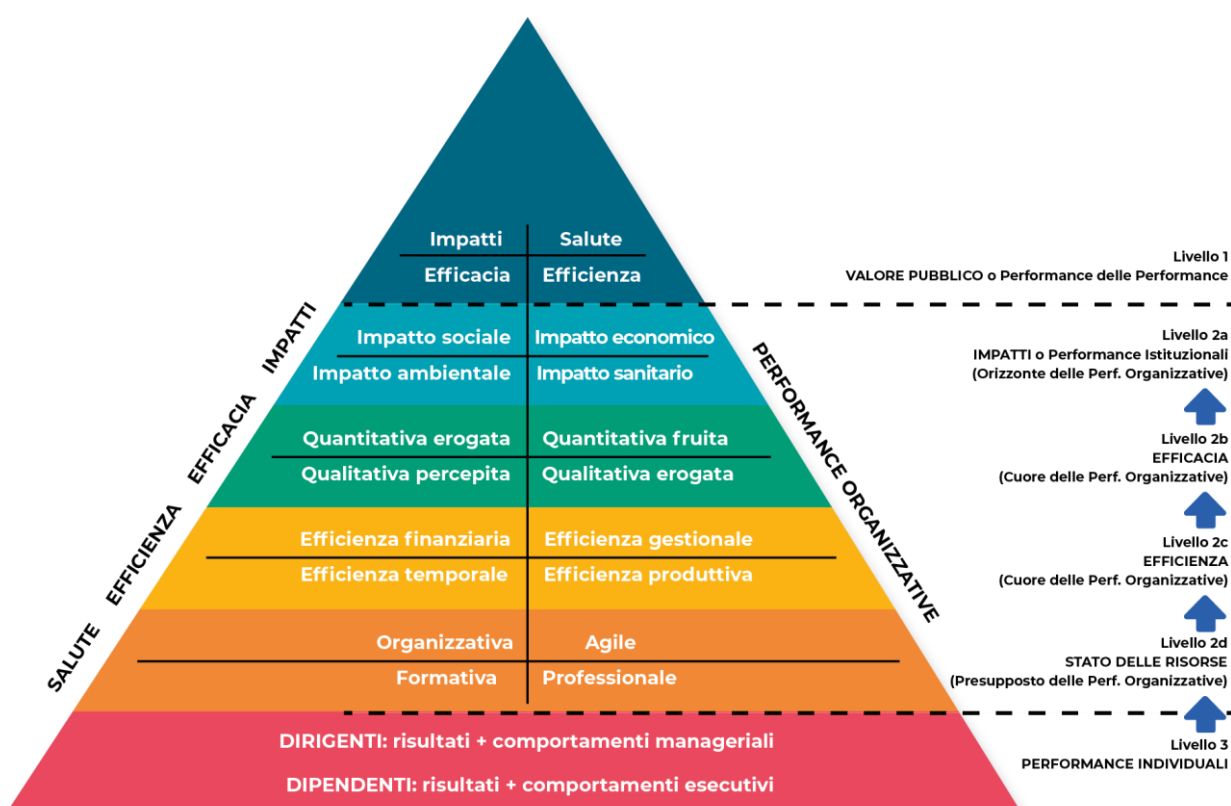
Impatti | Salute
Efficacia | Efficienza

Livello 1
VALORE PUBBLICO o Performance delle Performance

Impatto sociale | Impatto economico
Impatto ambientale | Impatto sanitario

Livello 2a
IMPATTI o Performance Istituzionali
(Orizzonte delle Perf. Organizzative)

Quantitativa erogata | Quantitativa fruita
Qualitativa percepita | Qualitativa erogata

Livello 2b
EFFICACIA
(Cuore delle Perf. Organizzative)

Efficienza finanziaria | Efficienza gestionale
Efficienza temporale | Efficienza produttiva

Livello 2c
EFFICIENZA
(Cuore delle Perf. Organizzative)

Organizzativa | Agile
Formativa | Professionale

Livello 2d
STATO DELLE RISORSE
(Presupposto delle Perf. Organizzative)

SALUTE EFFICIENZA EFFICACIA IMPATTI

PERFORMANCE ORGANIZZATIVE

DIRIGENTI: risultati + comportamenti manageriali
DIPENDENTI: risultati + comportamenti esecutivi

Livello 3
PERFORMANCE INDIVIDUALI